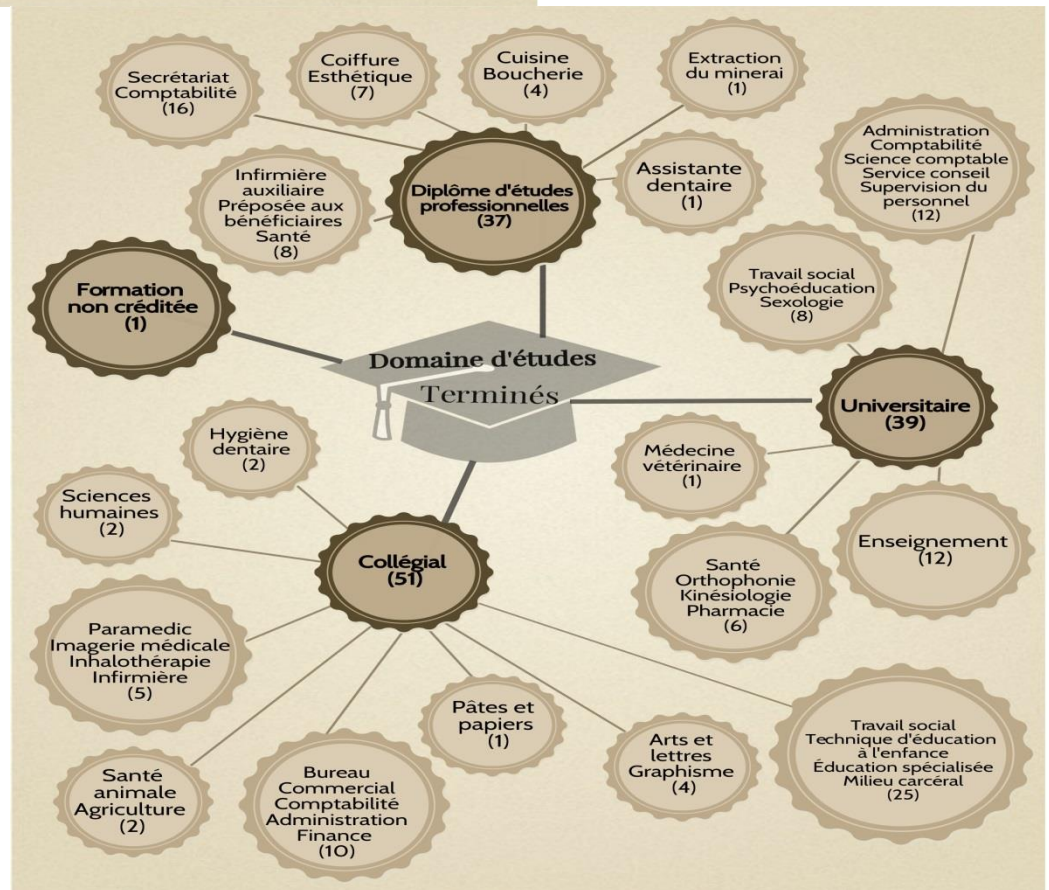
Secrétariat Comptabilité (16)

Coiffure Esthétique (7)

Cuisine Boucherie (4)

Extraction du minerai (1)

Assistante dentaire (1)

Infirmière auxiliaire Préposée aux bénéficiaires Santé (8)

Diplôme d'études professionnelles (37)

Administration Comptabilité Science comptable Service conseil Supervision du personnel (12)

Formation non créditée (1)

Travail social Psychoéducation Sexologie (8)

Domaine d'études Terminés

Universitaire (39)

Hygiène dentaire (2)

Médecine vétérinaire (1)

Sciences humaines (2)

Collégial (51)

Enseignement (12)

Santé Orthophonie Kinésiologie Pharmacie (6)

Paramedic Imagerie médicale Inhalothérapie Infirmière (5)

Pâtes et papiers (1)

Arts et lettres Graphisme (4)

Travail social Technique d'éducation à l'enfance Éducation spécialisée Milieu carcéral (25)

Santé animale Agriculture (2)

Bureau Commercial Comptabilité Administration Finance (10)